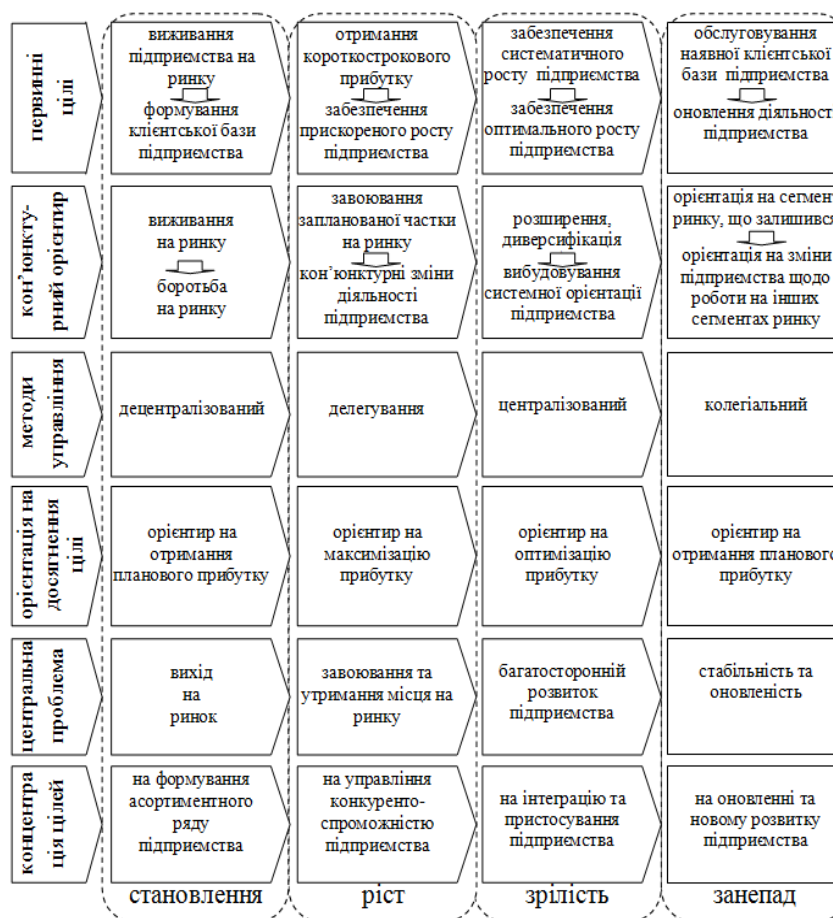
| | | | | |
|---|---|---|---|---|
| первинні цілі | виживання підприємства на ринку ⇩ формування клієнтської бази підприємства | отримання короткострокового прибутку ⇩ забезпечення прискореного росту підприємства | забезпечення систематичного росту підприємства ⇩ забезпечення оптимального росту підприємства | обслуговування наявної клієнтської бази підприємства ⇩ оновлення діяльност підприємства |
| кон'юнкту-рний орієнтир | виживання на ринку ⇩ боротьба на ринку | завоювання запланованої частки на ринку ⇩ кон'юнктурні зміни діяльності підприємства | розширення, диверсифікація ⇩ вибудовування системної орієнтації підприємства | орієнтація на сегмент ринку, що залишився ⇩ орієнтація на зміни підприємства щодо роботи на інших сегментах ринку |
| методи управління | децентралізований | делегування | централізований | колегіальний |
| орієнтація на досягнення цілі | орієнтир на отримання планового прибутку | орієнтир на максимізацію прибутку | орієнтир на оптимізацію прибутку | орієнтир на отримання планового прибутку |
| центральна проблема | вихід на ринок | завоювання та утримання місця на ринку | багатосторонній розвиток підприємства | стабільність та оновленість |
| концентра ція цілей | на формування асортиментного ряду підприємства | на управління конкуренто-спроможністю підприємства | на інтеграцію та пристосування підприємства | на оновленні та новому розвитку підприємства |
| | становлення | ріст | зрілість | занепад |